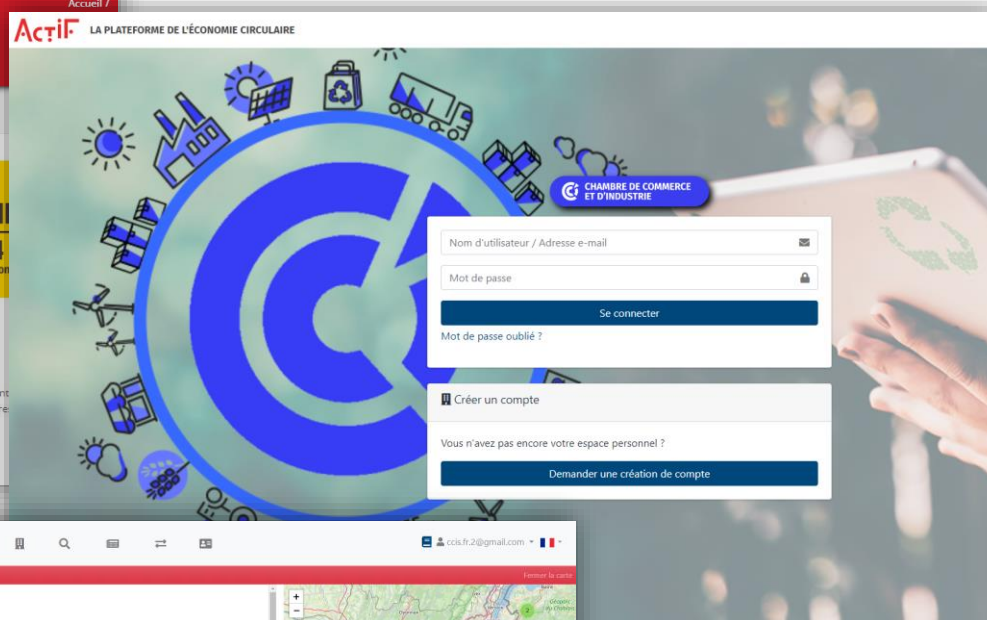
Accueil /

ACTIF LA PLATEFORME DE L'ÉCONOMIE CIRCULAIRE

CHAMBRE DE COMMERCE ET D'INDUSTRIE

Nom d'utilisateur / Adresse e-mail

Mot de passe

Se connecter

Mot de passe oublié ?

Créer un compte

Vous n'avez pas encore votre espace personnel ?

Demander une création de compte

ccis.fr.2@gmail.com

Fermer la carte

+
−